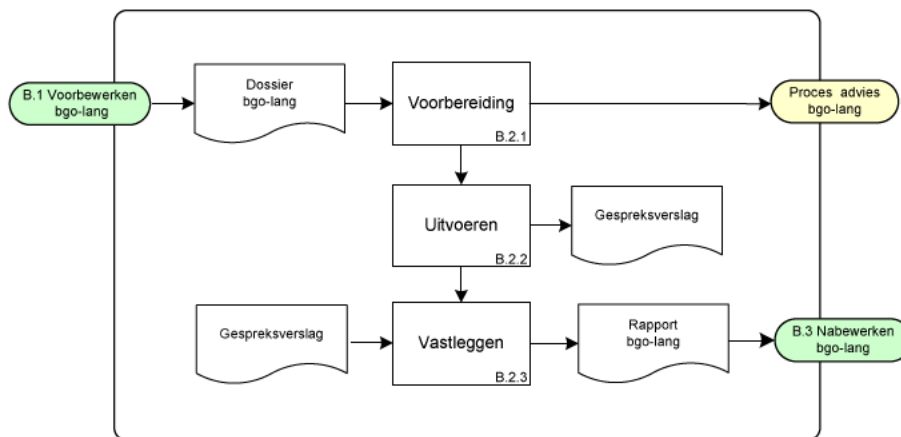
B.1 Voorbewerken bgo-lang

Dossier bgo-lang

Voorbereiding
B.2.1

Proces advies bgo-lang

Uitvoeren
B.2.2

Gespreksverslag

Gespreksverslag

Vastleggen
B.2.3

Rapport bgo-lang

B.3 Nabewerken bgo-lang